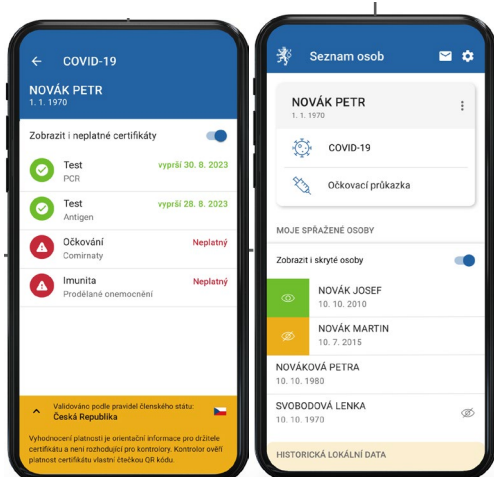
← COVID-19

NOVÁK PETR
1. 1. 1970

Zobrazit i neplatné certifikáty

Test
PCR
vyprší 30. 8. 2023

Test
Antigen
vyprší 28. 8. 2023

Očkování
Comirnaty
Neplatný

Imunita
Prodělané onemocnění
Neplatný

Validováno podle pravidel členského státu:
Česká Republika

Vyhodnocení platnosti je orientační informace pro držitele certifikátu a není rozhodující pro kontroloru. Kontrolor ověří platnost certifikátu vlastní čtečkou QR kódu.

Seznam osob

NOVÁK PETR
1. 1. 1970

COVID-19

Očkovací průkazka

MOJE SPŘAŽENÉ OSOBY

Zobrazit i skryté osoby

NOVÁK JOSEF
10. 10. 2010

NOVÁK MARTIN
10. 7. 2015

NOVÁKOVÁ PETRA
10. 10. 1980

SVOBODOVÁ LENKA
10. 10. 1970

HISTORICKÁ LOKÁLNÍ DATA